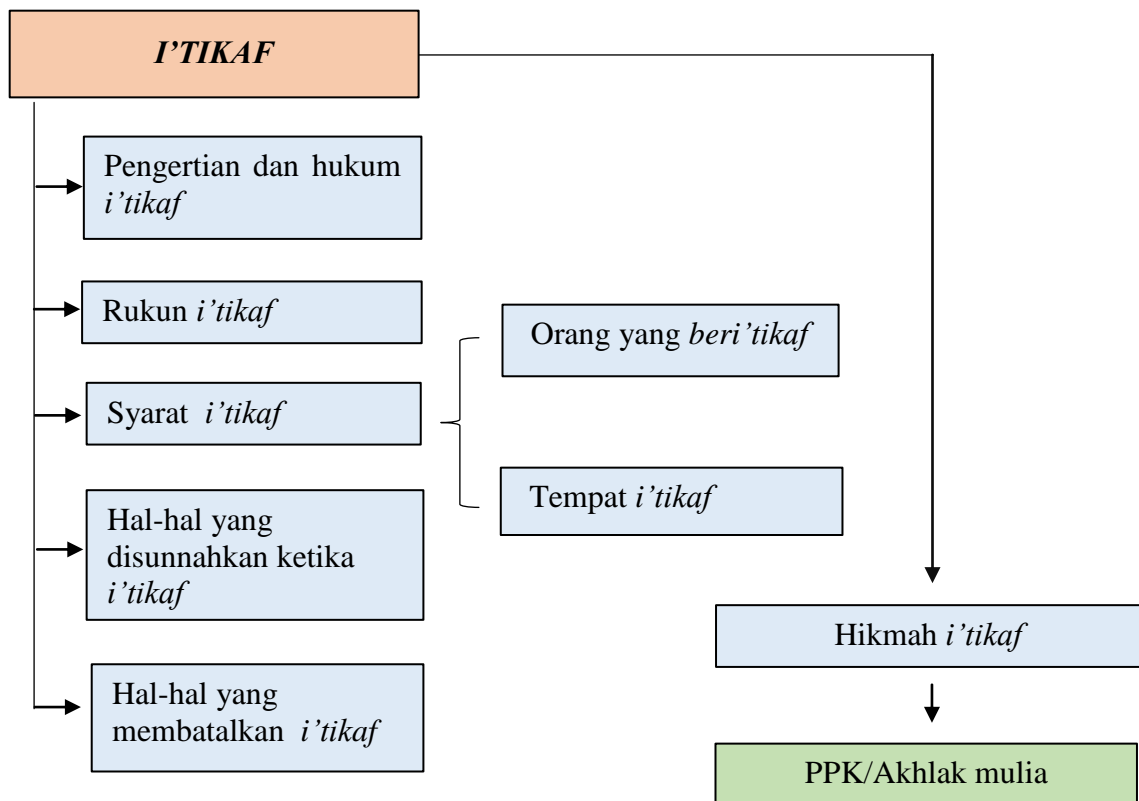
I’TIKAF

Pengertian dan hukum i’tikaf

Rukun i’tikaf

Syarat i’tikaf

Orang yang beri’tikaf

Tempat i’tikaf

Hal-hal yang disunnahkan ketika i’tikaf

Hal-hal yang membatalkan i’tikaf

Hikmah i’tikaf

PPK/Akhlak mulia